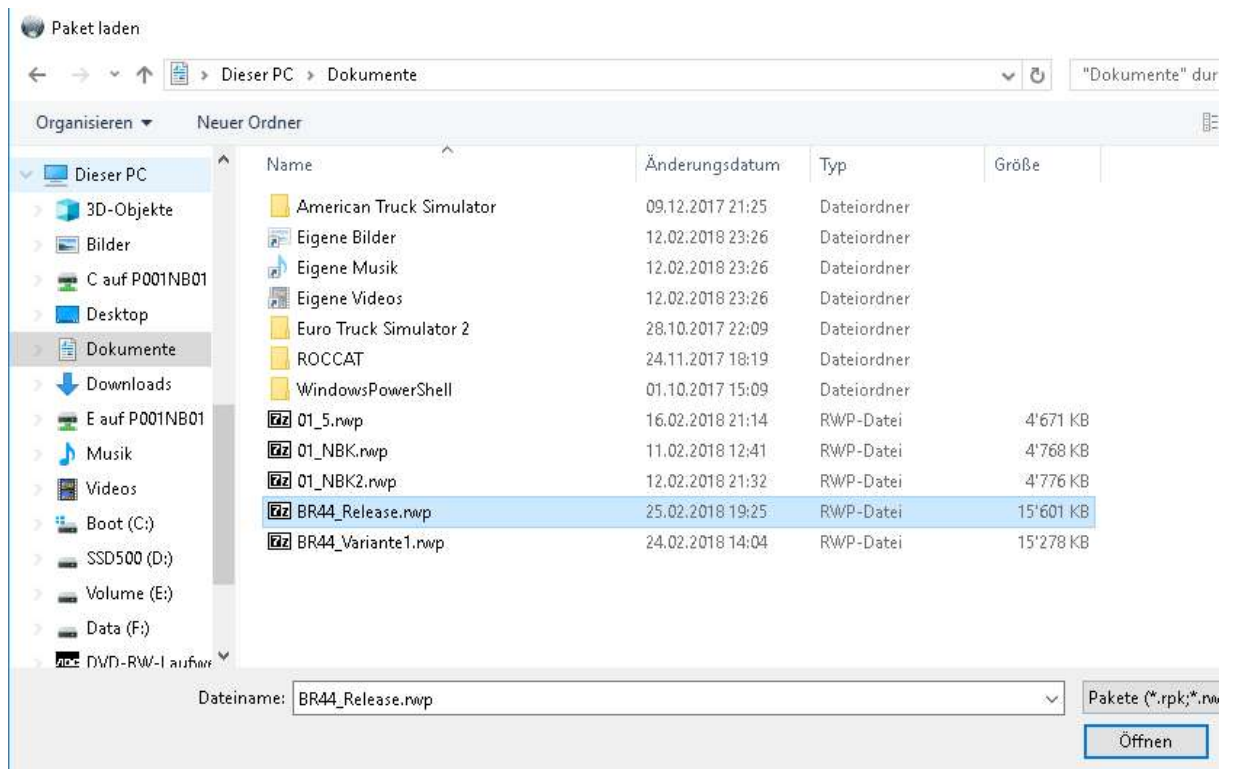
Paket laden

Dieser PC > Dokumente

"Dokumente" dur

Organisieren ▾ Neuer Ordner

Dieser PC
3D-Objekte
Bilder
C auf P001NB01
Desktop
Dokumente
Downloads
E auf P001NB01
Musik
Videos
Boot (C:)
SSD500 (D:)
Volume (E:)
Data (F:)
DVD-RW-Laufw

| Name | Änderungsdatum | Typ | Größe |
|---|---|---|---|
| American Truck Simulator | 09.12.2017 21:25 | Dateiordner | |
| Eigene Bilder | 12.02.2018 23:26 | Dateiordner | |
| Eigene Musik | 12.02.2018 23:26 | Dateiordner | |
| Eigene Videos | 12.02.2018 23:26 | Dateiordner | |
| Euro Truck Simulator 2 | 28.10.2017 22:09 | Dateiordner | |
| ROCCAT | 24.11.2017 18:19 | Dateiordner | |
| WindowsPowerShell | 01.10.2017 15:09 | Dateiordner | |
| 01_5.rwp | 16.02.2018 21:14 | RWP-Datei | 4'671 KB |
| 01_NBK.rwp | 11.02.2018 12:41 | RWP-Datei | 4'768 KB |
| 01_NBK2.rwp | 12.02.2018 21:32 | RWP-Datei | 4'776 KB |
| BR44_Release.rwp | 25.02.2018 19:25 | RWP-Datei | 15'601 KB |
| BR44_Variante1.rwp | 24.02.2018 14:04 | RWP-Datei | 15'278 KB |

Dateiname: BR44_Release.rwp

Pakete (*.rpk;*.rw

Öffnen